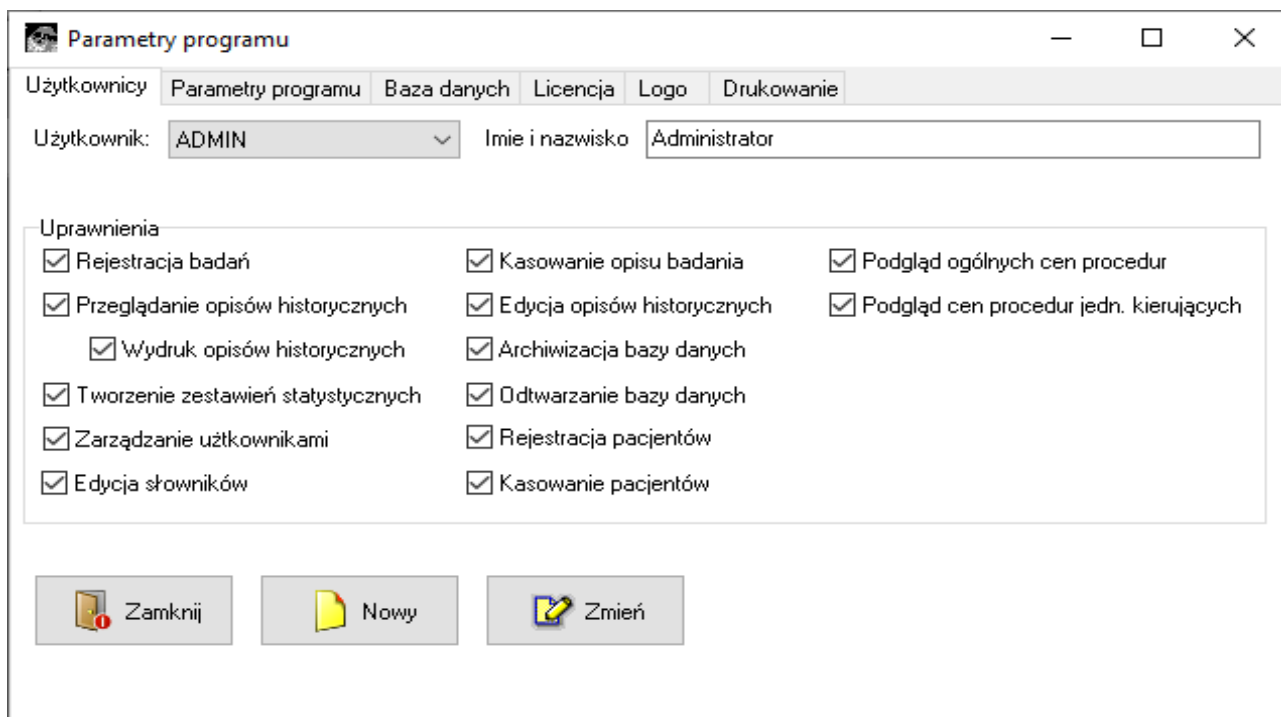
Parametry programu

Użytkownicy | Parametry programu | Baza danych | Licencja | Logo | Drukowanie

Użytkownik: ADMIN

Imie i nazwisko Administrator

Uprawnienia

Rejestracja badań

Przeglądanie opisów historycznych

Wydruk opisów historycznych

Tworzenie zestawień statystycznych

Zarządzanie użtkownikami

Edycja słowników

Kasowanie opisu badania

Edycja opisów historycznych

Archiwizacja bazy danych

Odtwarzanie bazy danych

Rejestracja pacjentów

Kasowanie pacjentów

Podgląd ogólnych cen procedur

Podgląd cen procedur jedn. kierujących

Zamknij

Nowy

Zmień